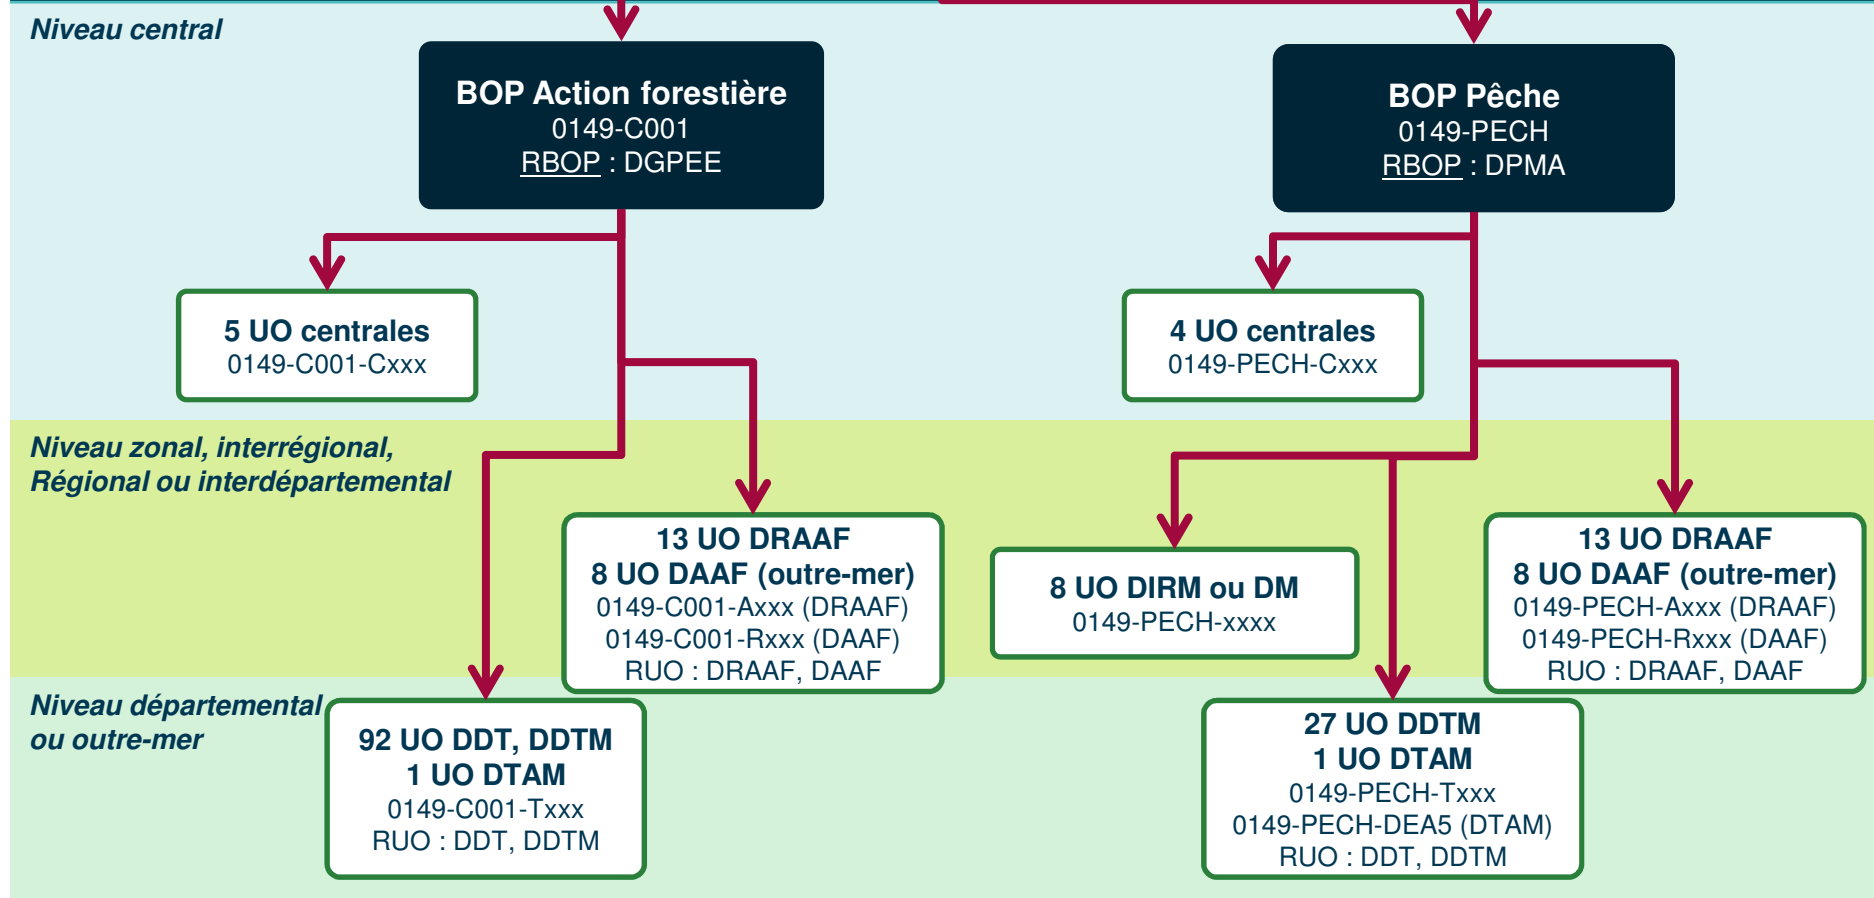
Niveau central

BOP Action forestière
0149-C001
RBOP : DGPEE

BOP Pêche
0149-PECH
RBOP : DPMA

5 UO centrales
0149-C001-Cxxx

4 UO centrales
0149-PECH-Cxxx

Niveau zonal, interrégional, Régional ou interdépartemental

13 UO DRAAF
8 UO DAAF (outre-mer)
0149-C001-Axxx (DRAAF)
0149-C001-Rxxx (DAAF)
RUO : DRAAF, DAAF

8 UO DIRM ou DM
0149-PECH-xxxx

13 UO DRAAF
8 UO DAAF (outre-mer)
0149-PECH-Axxx (DRAAF)
0149-PECH-Rxxx (DAAF)
RUO : DRAAF, DAAF

Niveau départemental ou outre-mer

92 UO DDT, DDTM
1 UO DTAM
0149-C001-Txxx
RUO : DDT, DDTM

27 UO DDTM
1 UO DTAM
0149-PECH-Txxx
0149-PECH-DEA5 (DTAM)
RUO : DDT, DDTM